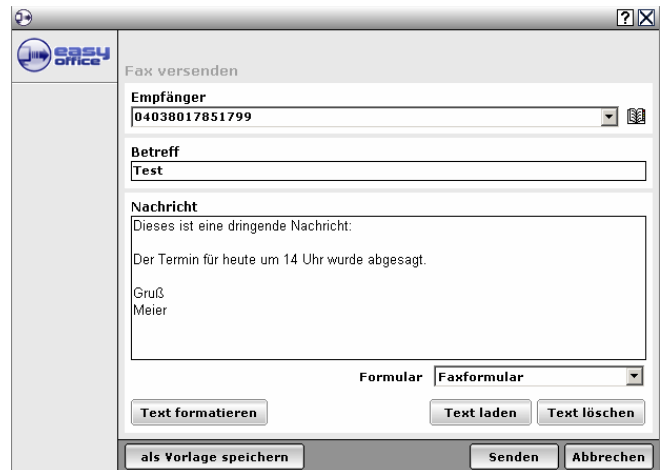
?X

easy office

Fax versenden

Empfänger
04038017851799

Betreff
Test

Nachricht
Dieses ist eine dringende Nachricht:

Der Termin für heute um 14 Uhr wurde abgesagt.

Gruß
Meier

Formular Faxformular

Text formatieren

Text laden

Text löschen

als Vorlage speichern

Senden

Abbrechen